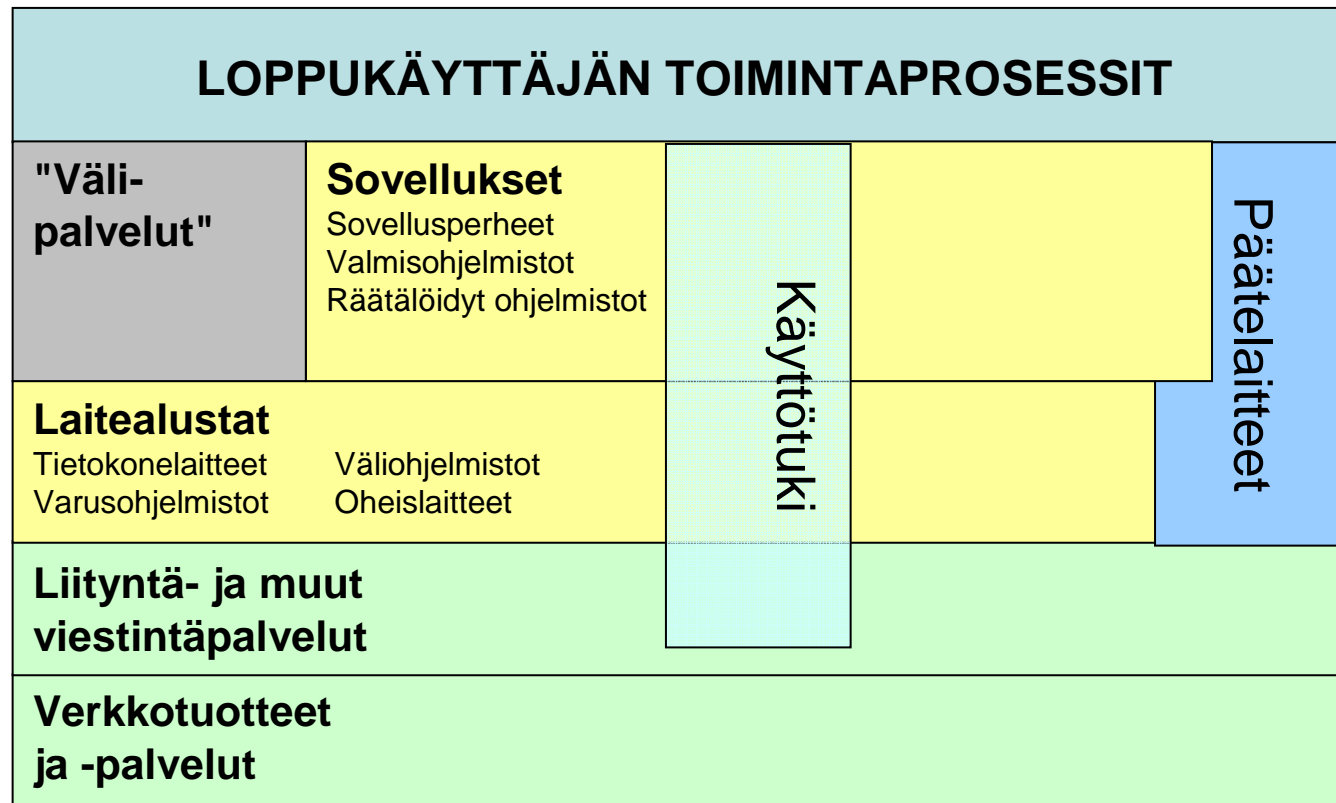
LOPPUKÄYTTÄJÄN TOIMINTAPROSESSIT

"Väli-palvelut"

Sovellukset
Sovellusperheet
Valmisohjelmistot
Räätälöidyt ohjelmistot

Käyttötuki

Päätelaitteet

Laitealustat
Tietokonelaitteet
Väliohjelmistot
Varusohjelmistot
Oheislaitteet

Liityntä- ja muut viestintäpalvelut

Verkkotuotteet ja -palvelut